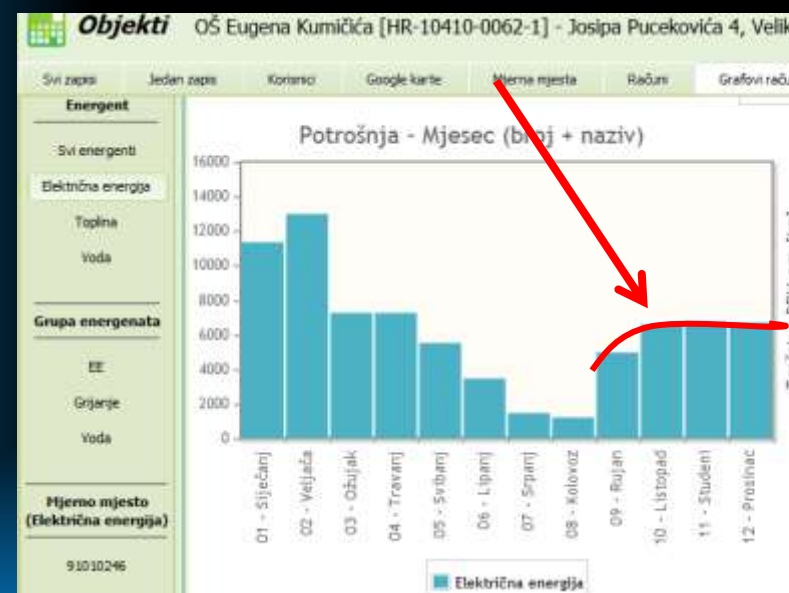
Objekti OŠ Eugena Kumičića [HR-10410-0062-1] - Josipa Pucekovića 4, Velik

Svi zapisi | Jedan zapis | Korisnici | Google karte | Mjerna mjesta | Računi | Grafovi raču

Energent

Svi energenti

Električna energija

Toplina

Voda

Grupa energenata

EE

Grijanje

Voda

Mjerno mjesto (Električna energija)

91010246

Potrošnja - Mjesec (broj + naziv)

16000
14000
12000
10000
8000
6000
4000
2000
0

01 - Siječanj
02 - Veljača
03 - Ožujak
04 - Travanj
05 - Svibanj
06 - Lipanj
07 - Srpanj
08 - Kolovoz
09 - Rujan
10 - Listopad
11 - Studeni
12 - Prosinac

Električna energija